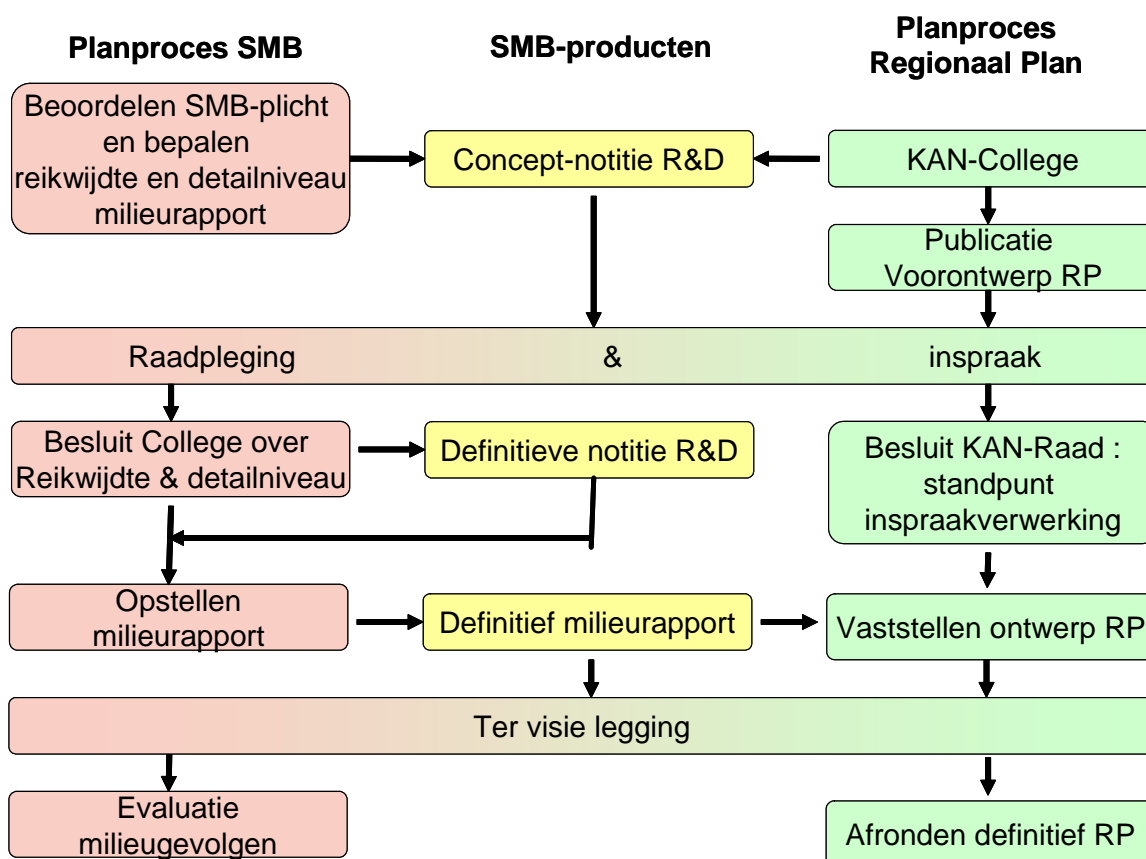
Planproces SMB

SMB-producten

Planproces Regionaal Plan

Beoordelen SMB-plicht en bepalen reikwijdte en detailniveau milieurapport

Concept-notitie R&D

KAN-College

Publicatie Voorontwerp RP

Raadpleging & inspraak

Besluit College over Reikwijdte & detailniveau

Definitieve notitie R&D

Besluit KAN-Raad : standpunt inspraakverwerking

Opstellen milieurapport

Definitief milieurapport

Vaststellen ontwerp RP

Ter visie legging

Evaluatie milieugevolgen

Afronden definitief RP